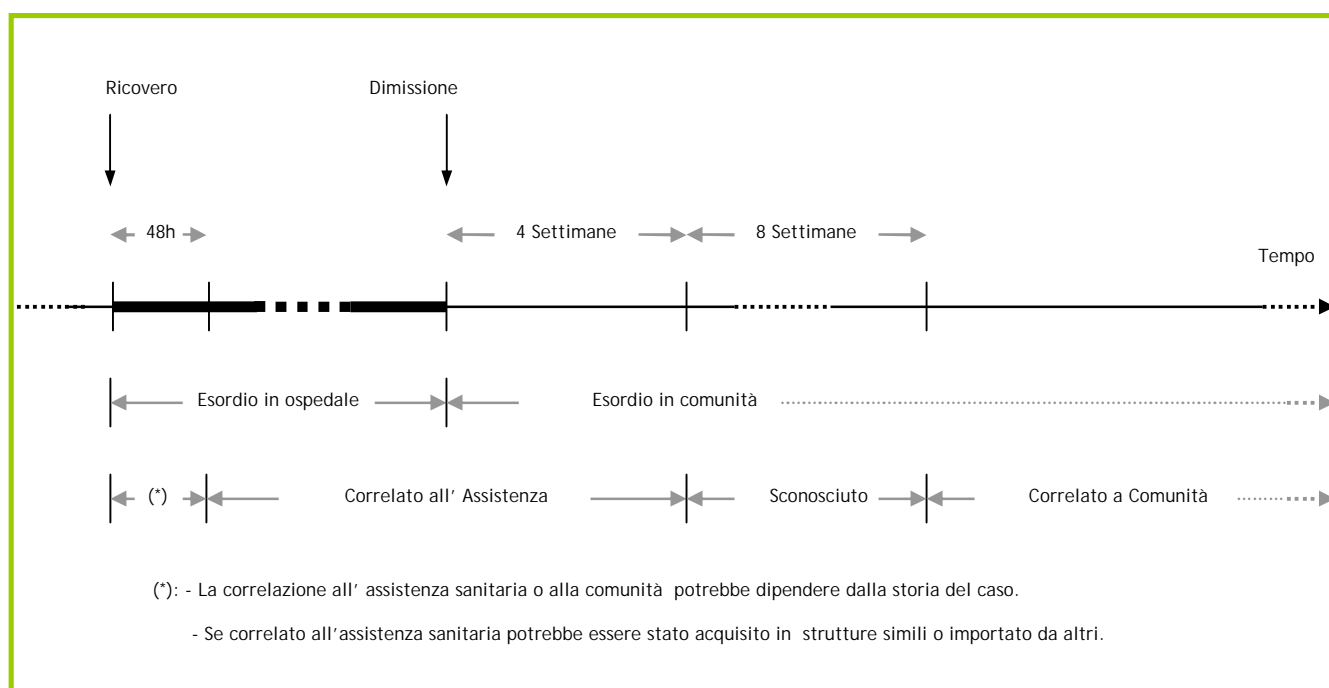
Ricovero

Dimissione

48h

4 Settimane

8 Settimane

Tempo

Esordio in ospedale

Esordio in comunità

(*)

Correlato all' Assistenza

Sconosciuto

Correlato a Comunità

(*): - La correlazione all' assistenza sanitaria o alla comunità potrebbe dipendere dalla storia del caso.

- Se correlato all'assistenza sanitaria potrebbe essere stato acquisito in strutture simili o importato da altri.